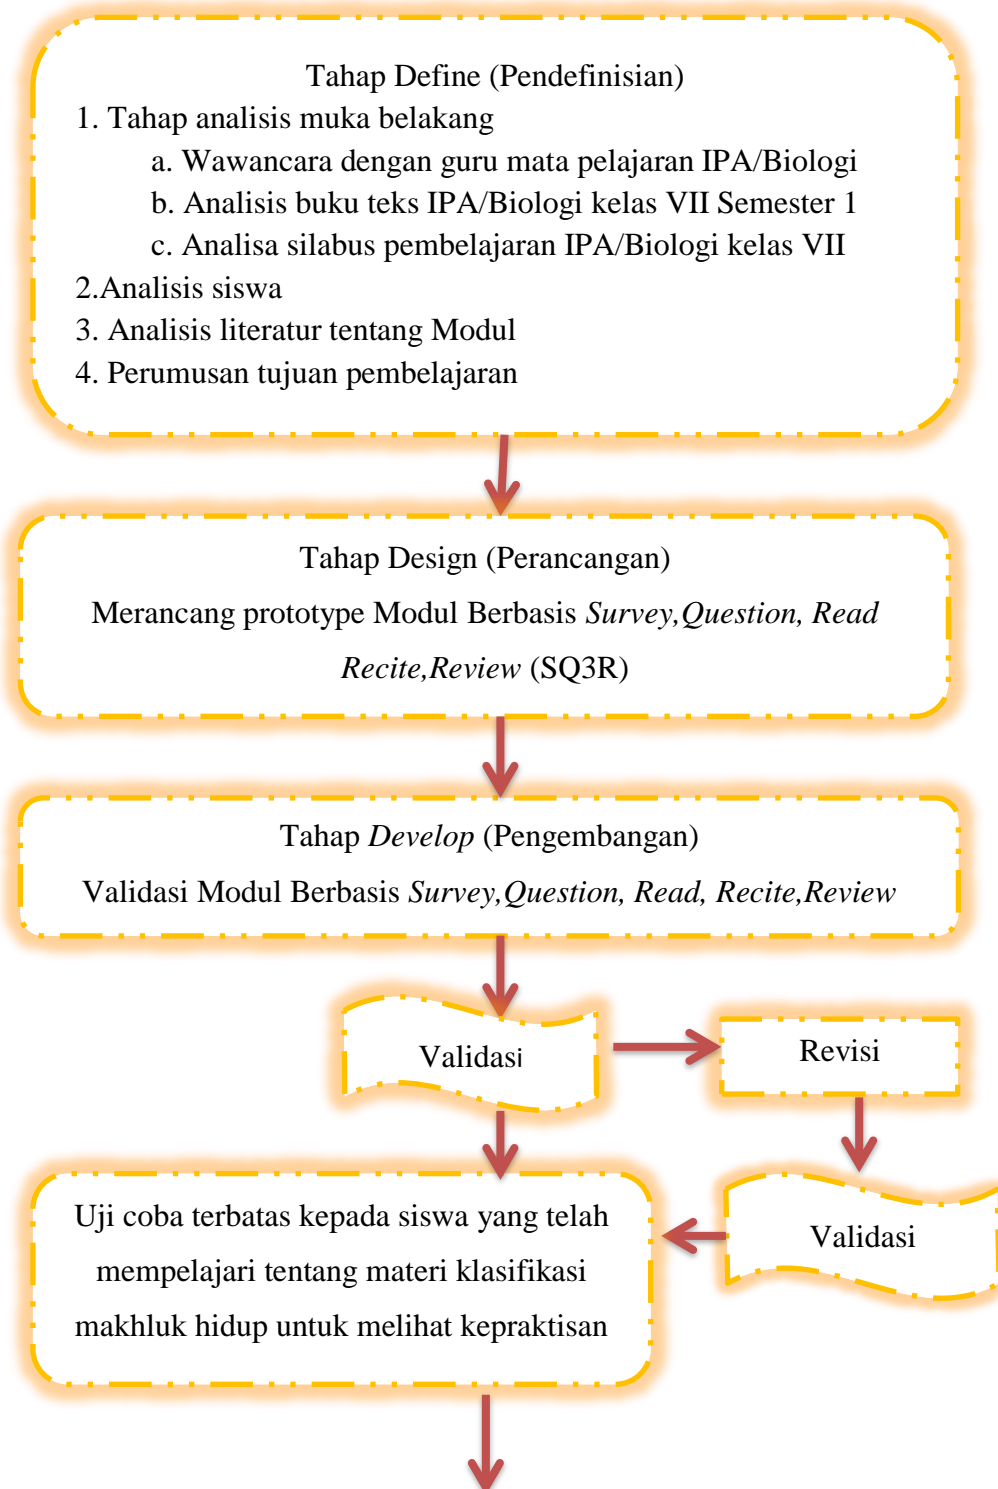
Tahap Define (Pendefinisian)
1. Tahap analisis muka belakang
a. Wawancara dengan guru mata pelajaran IPA/Biologi
b. Analisis buku teks IPA/Biologi kelas VII Semester 1
c. Analisa silabus pembelajaran IPA/Biologi kelas VII
2.Analisis siswa
3. Analisis literatur tentang Modul
4. Perumusan tujuan pembelajaran

Tahap Design (Perancangan)
Merancang prototype Modul Berbasis *Survey,Question, Read Recite,Review* (SQ3R)

Tahap *Develop* (Pengembangan)
Validasi Modul Berbasis *Survey,Question, Read, Recite,Review*

Validasi

Revisi

Validasi

Uji coba terbatas kepada siswa yang telah mempelajari tentang materi klasifikasi makhluk hidup untuk melihat kepraktisan